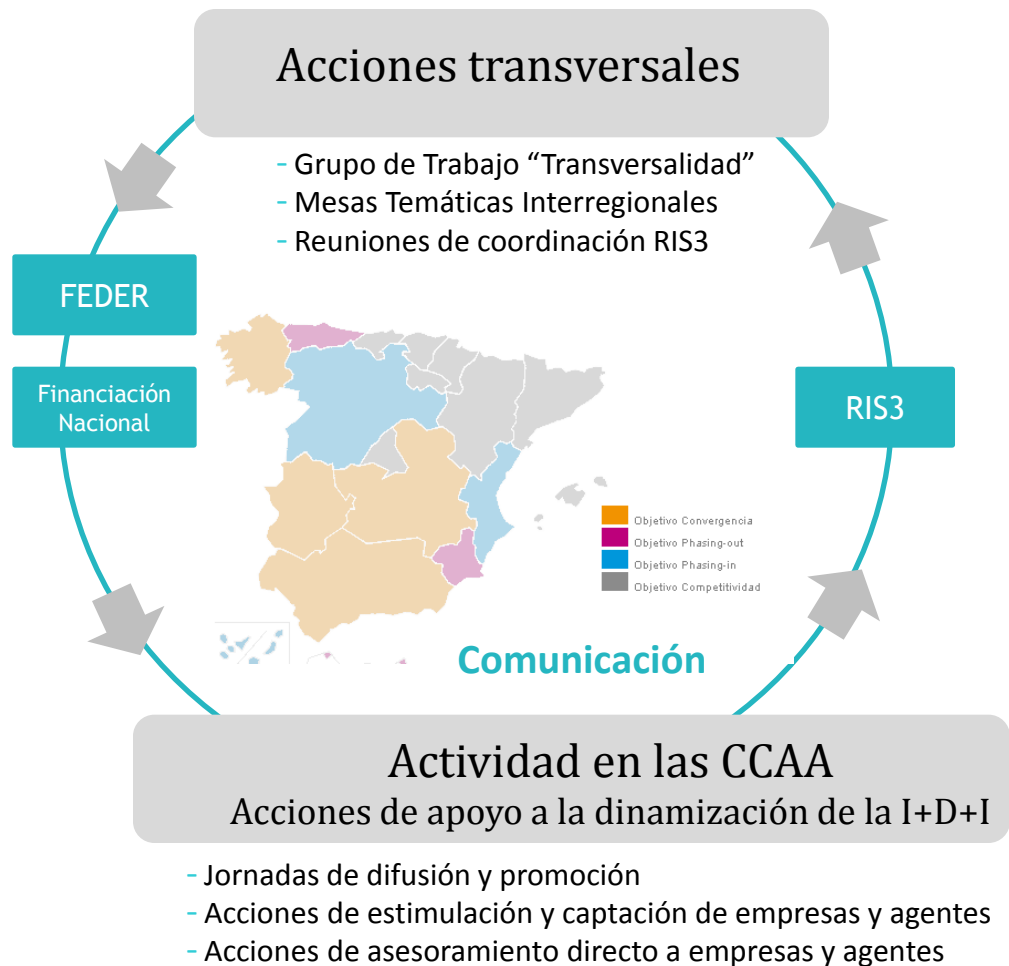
Acciones transversales

- Grupo de Trabajo “Transversalidad”
- Mesas Temáticas Interregionales
- Reuniones de coordinación RIS3

FEDER

Financiación Nacional

RIS3

Objetivo Convergencia
Objetivo Phasing-out
Objetivo Phasing-in
Objetivo Competitividad

Comunicación

Actividad en las CCAA
Acciones de apoyo a la dinamización de la I+D+I

- Jornadas de difusión y promoción
- Acciones de estimulación y captación de empresas y agentes
- Acciones de asesoramiento directo a empresas y agentes